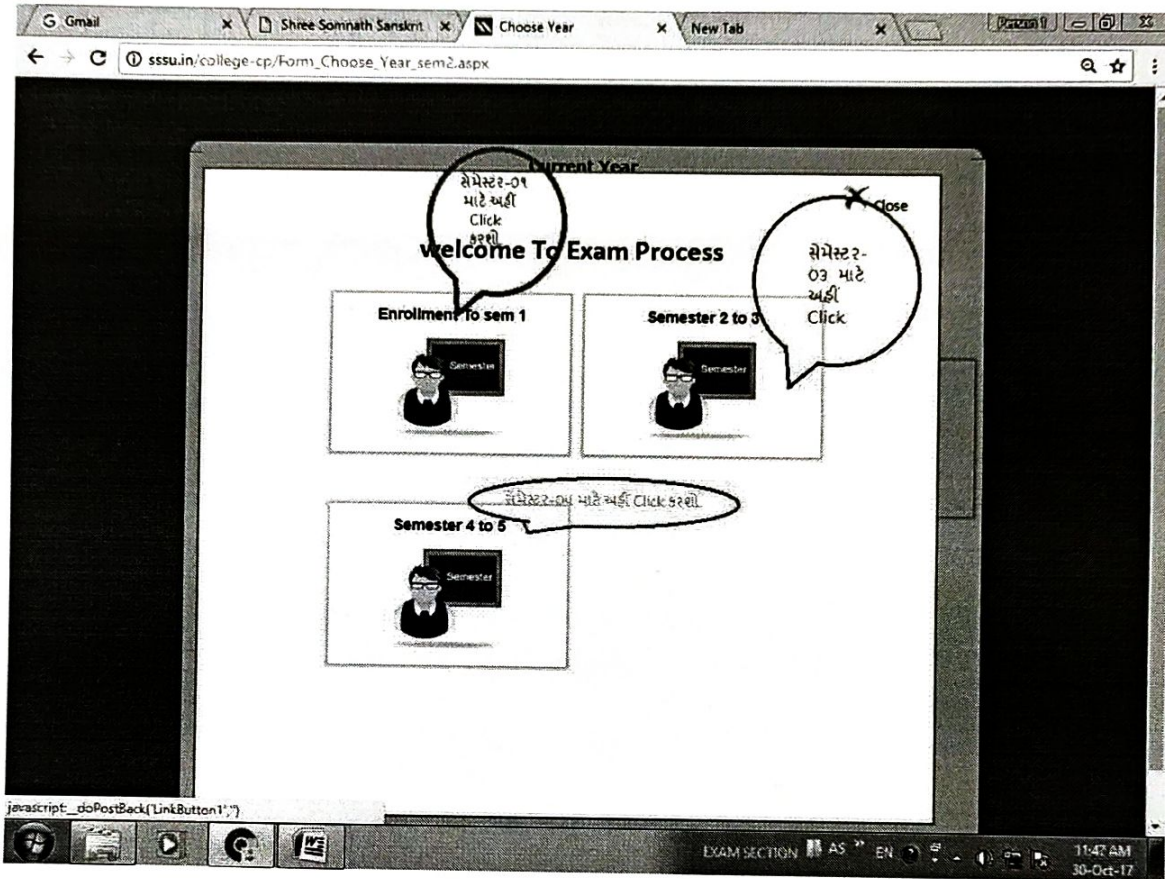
G Gmail ×
Shree Somnath Sanskrit ×
Choose Year ×
New Tab ×
Person 1

sssu.in/college-cp/Form_Choose_Year_sem2.aspx

Current Year

સેમેસ્ટર-૦૧ માટે અહીં Click કરશો

Close

Welcome To Exam Process

સેમેસ્ટર-૦૩ માટે અહીં Click

Enrollment To sem 1

Semester

Semester 2 to 3

Semester

સેમેસ્ટર-૦૫ માટે અહીં Click કરશો

Semester 4 to 5

Semester

javascript:__doPostBack('LinkButton1','')

EXAM SECTION AS EN 11:42 AM 30-Oct-17